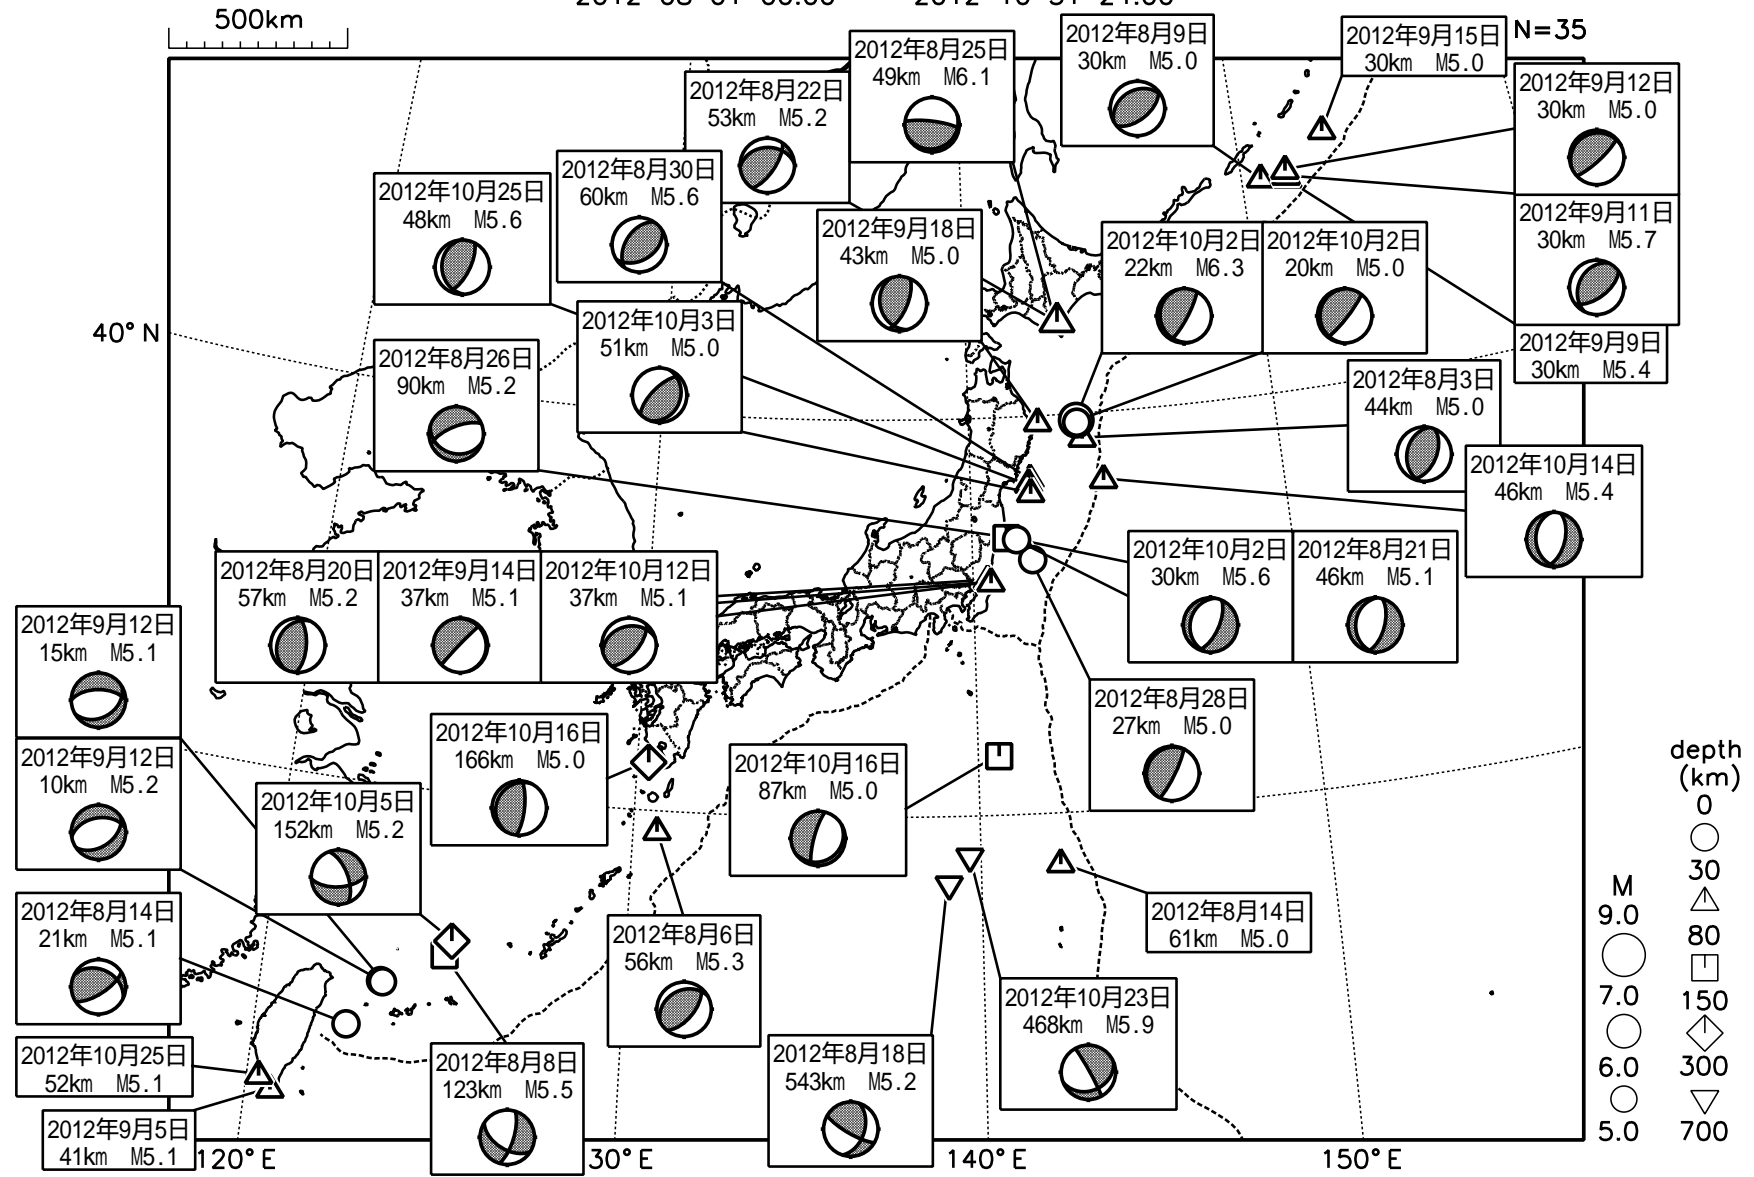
500km

2012 08 01 00:00 2012 10 31 24:00

N=35

2012年8月25日
49km M6.1

2012年8月9日
30km M5.0

2012年9月15日
30km M5.0

2012年8月22日
53km M5.2

2012年9月12日
30km M5.0

2012年8月30日
60km M5.6

2012年10月25日
48km M5.6

2012年9月18日
43km M5.0

2012年10月2日
22km M6.3

2012年10月2日
20km M5.0

2012年9月11日
30km M5.7

40° N

2012年10月3日
51km M5.0

2012年9月9日
30km M5.4

2012年8月26日
90km M5.2

2012年8月3日
44km M5.0

2012年10月14日
46km M5.4

2012年10月2日
30km M5.6

2012年8月21日
46km M5.1

2012年8月20日
57km M5.2

2012年9月14日
37km M5.1

2012年10月12日
37km M5.1

2012年9月12日
15km M5.1

2012年8月28日
27km M5.0

2012年10月16日
166km M5.0

2012年9月12日
10km M5.2

2012年10月16日
87km M5.0

2012年10月5日
152km M5.2

depth
(km)
0
30
80
150
300
700

M
9.0
7.0
6.0
5.0

2012年8月14日
21km M5.1

2012年8月14日
61km M5.0

2012年8月6日
56km M5.3

2012年10月23日
468km M5.9

2012年10月25日
52km M5.1

2012年8月8日
123km M5.5

2012年8月18日
543km M5.2

2012年9月5日
41km M5.1

120° E

130° E

140° E

150° E